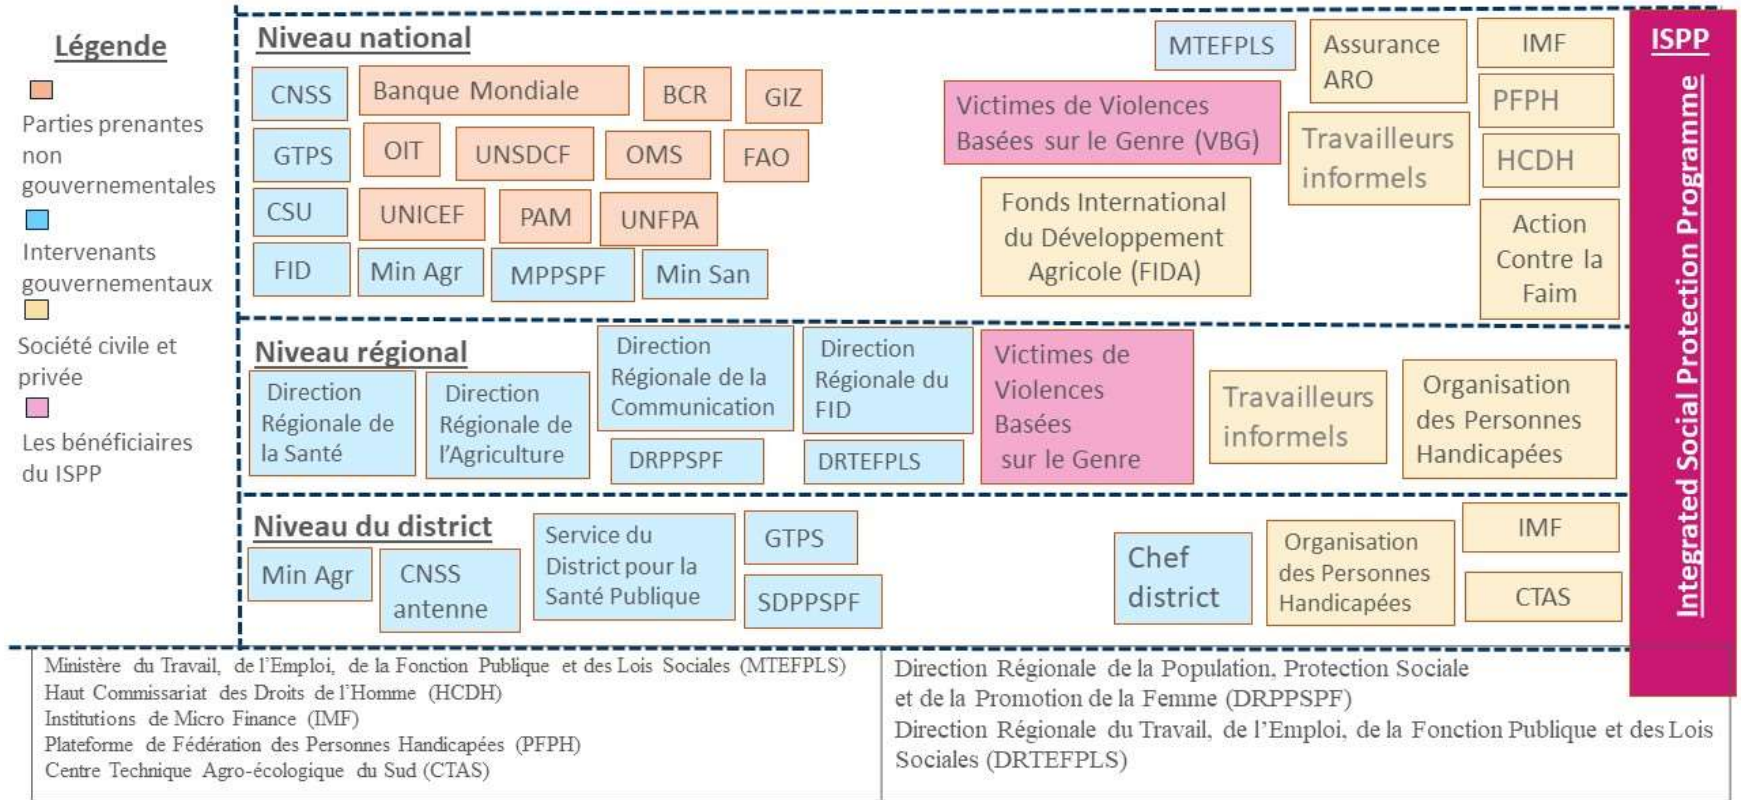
Légende

Parties prenantes non gouvernementales

Intervenants gouvernementaux

Société civile et privée

Les bénéficiaires du ISPP

Niveau national

CNSS
Banque Mondiale
BCR
GIZ
GTPS
OIT
UNSDCF
OMS
FAO
CSU
UNICEF
PAM
UNFPA
FID
Min Agr
MPPSPF
Min San

MTEFPLS
Assurance ARO
IMF
Victimes de Violences Basées sur le Genre (VBG)
PFPH
Travailleurs informels
HCDH
Fonds International du Développement Agricole (FIDA)
Action Contre la Faim

ISPP
Integrated Social Protection Programme

Niveau régional

Direction Régionale de la Santé
Direction Régionale de l'Agriculture
Direction Régionale de la Communication
DRPPSPF
Direction Régionale du FID
DRTEFPLS
Victimes de Violences Basées sur le Genre
Travailleurs informels
Organisation des Personnes Handicapées

Niveau du district

Min Agr
CNSS antenne
Service du District pour la Santé Publique
GTPS
SDPPSPF
Chef district
Organisation des Personnes Handicapées
IMF
CTAS

Ministère du Travail, de l'Emploi, de la Fonction Publique et des Lois Sociales (MTEFPLS)
Haut Commissariat des Droits de l'Homme (HCDH)
Institutions de Micro Finance (IMF)
Plateforme de Fédération des Personnes Handicapées (PFPH)
Centre Technique Agro-écologique du Sud (CTAS)

Direction Régionale de la Population, Protection Sociale et de la Promotion de la Femme (DRPPSPF)
Direction Régionale du Travail, de l'Emploi, de la Fonction Publique et des Lois Sociales (DRTEFPLS)